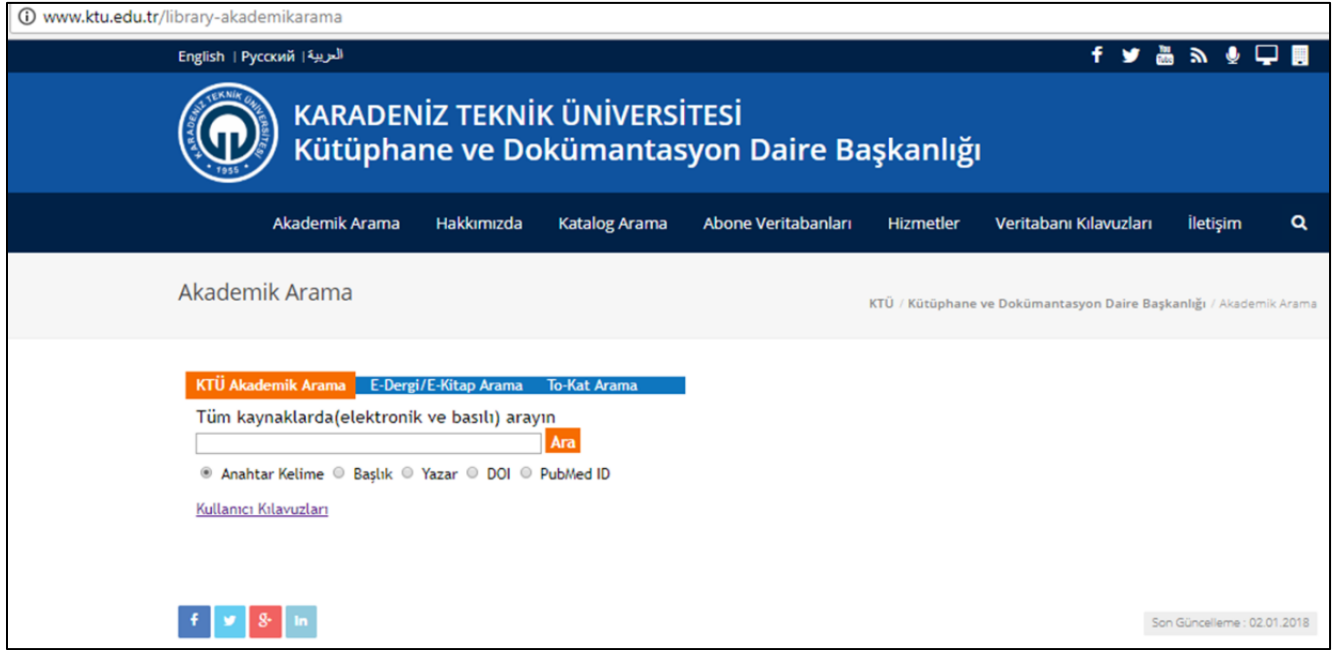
www.ktu.edu.tr/library-akademikarama

English | Русский | العربية

KARADENİZ TEKNİK ÜNİVERSİTESİ 1955

KARADENİZ TEKNİK ÜNİVERSİTESİ
Kütüphane ve Dokümantasyon Daire Başkanlığı

Akademik Arama Hakkımızda Katalog Arama Abone Veritabanları Hizmetler Veritabanı Kılavuzları İletişim

Akademik Arama

KTÜ / Kütüphane ve Dokümantasyon Daire Başkanlığı / Akademik Arama

KTÜ Akademik Arama E-Dergi/E-Kitap Arama To-Kat Arama

Tüm kaynaklarda(elektronik ve basılı) arayın

Ara

Anahtar Kelime Başlık Yazar DOI PubMed ID

Kullanıcı Kılavuzları

f g+ in

Son Güncelleme : 02.01.2018